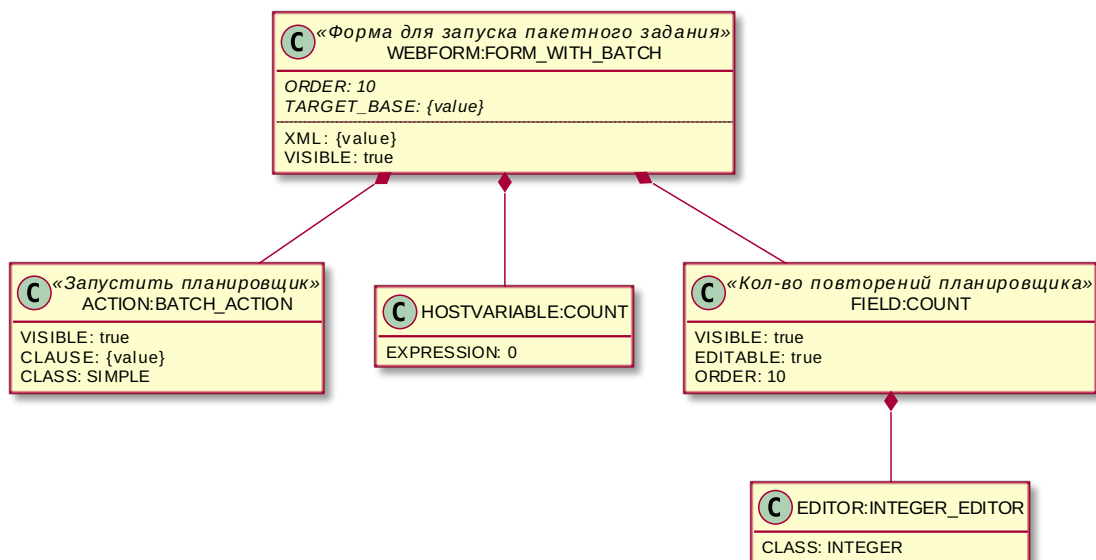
C «Форма для запуска пакетного задания»
WEBFORM:FORM_WITH_BATCH

ORDER: 10
TARGET_BASE: {value}

XML: {value}
VISIBLE: true

C «Запустить планировщик»
ACTION:BATCH_ACTION

VISIBLE: true
CLAUSE: {value}
CLASS: SIMPLE

C HOSTVARIABLE:COUNT

EXPRESSION: 0

C «Кол-во повторений планировщика»
FIELD:COUNT

VISIBLE: true
EDITABLE: true
ORDER: 10

C EDITOR:INTEGER_EDITOR

CLASS: INTEGER